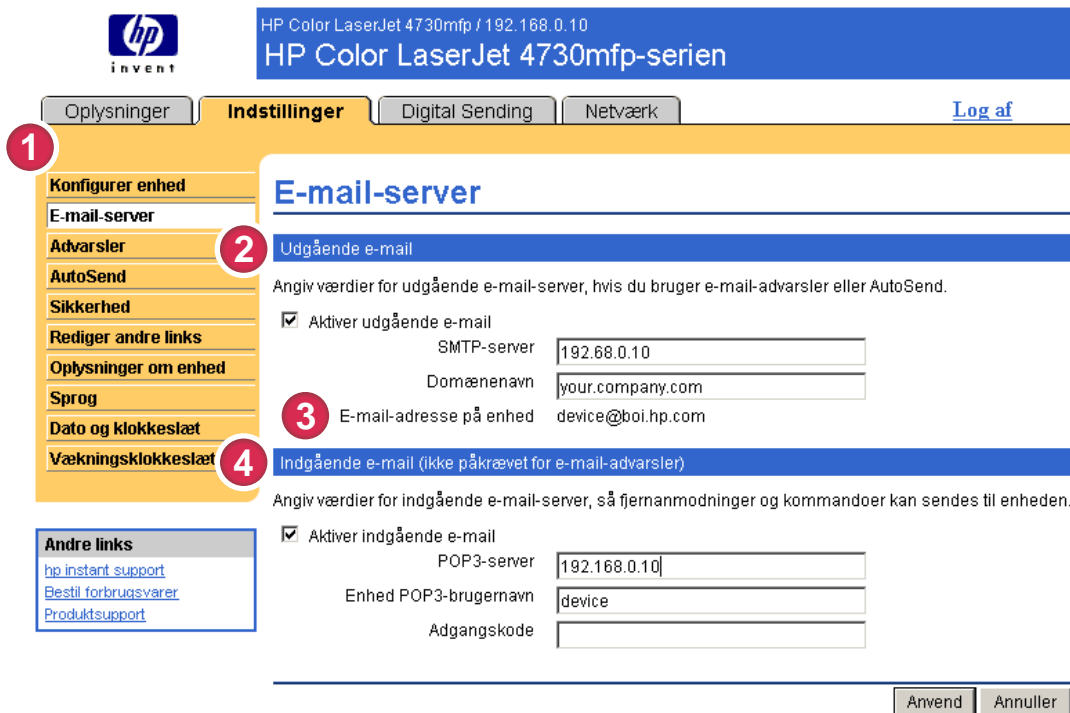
hp
invent

HP Color LaserJet 4730mfp / 192.168.0.10
HP Color LaserJet 4730mfp-serien

Oplysninger | Indstillinger | Digital Sending | Netværk
Log af

1

Konfigurer enhed
E-mail-server
Advarsler
AutoSend
Sikkerhed
Rediger andre links
Oplysninger om enhed
Sprog
Dato og klokkeslæt
Vækningsklokkeslæt

Andre links
hp instant support
Bestil forbrugsvarer
Produktsupport

E-mail-server

2 Udgående e-mail

Angiv værdier for udgående e-mail-server, hvis du bruger e-mail-advarsler eller AutoSend.

☑ Aktiver udgående e-mail

SMTP-server 192.68.0.10
Domænenavn your.company.com
3 E-mail-adresse på enhed device@boi.hp.com

4 Indgående e-mail (ikke påkrævet for e-mail-advarsler)

Angiv værdier for indgående e-mail-server, så fjernanmodninger og kommandoer kan sendes til enheden.

☑ Aktiver indgående e-mail

POP3-server 192.168.0.10
Enhed POP3-brugernavn device
Adgangskode

Anvend | Annuller